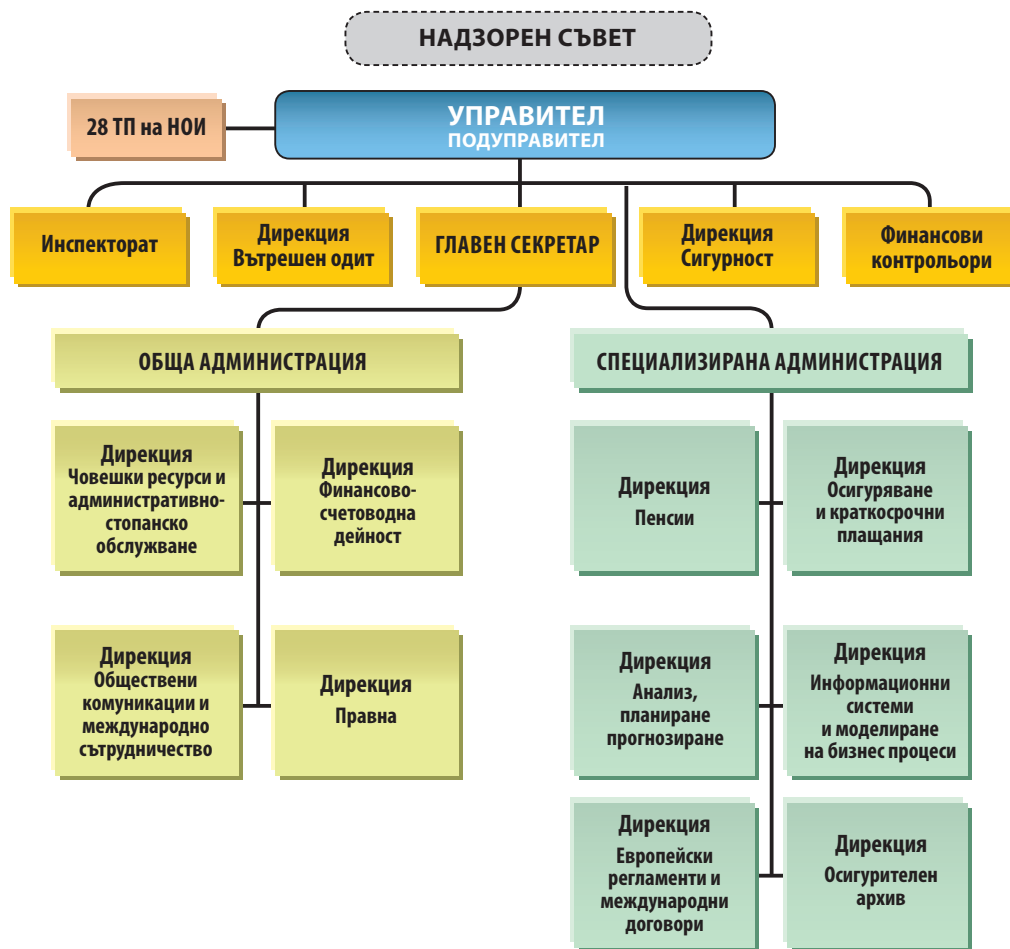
НАДЗОРЕН СЪВЕТ

28 ТП на НОИ

УПРАВИТЕЛ
ПОДУПРАВИТЕЛ

Инспекторат

Дирекция
Вътрешен одит

ГЛАВЕН СЕКРЕТАР

Дирекция
Сигурност

Финансови
контрольори

ОБЩА АДМИНИСТРАЦИЯ

Дирекция
Човешки ресурси и административно-стопанско обслужване

Дирекция
Финансово-счетоводна дейност

Дирекция
Обществени комуникации и международно сътрудничество

Дирекция
Правна

СПЕЦИАЛИЗИРАНА АДМИНИСТРАЦИЯ

Дирекция
Пенсии

Дирекция
Осигуряване и краткосрочни плащания

Дирекция
Анализ, планиране прогнозиране

Дирекция
Информационни системи и моделиране на бизнес процеси

Дирекция
Европейски регламенти и международни договори

Дирекция
Осигурителен архив